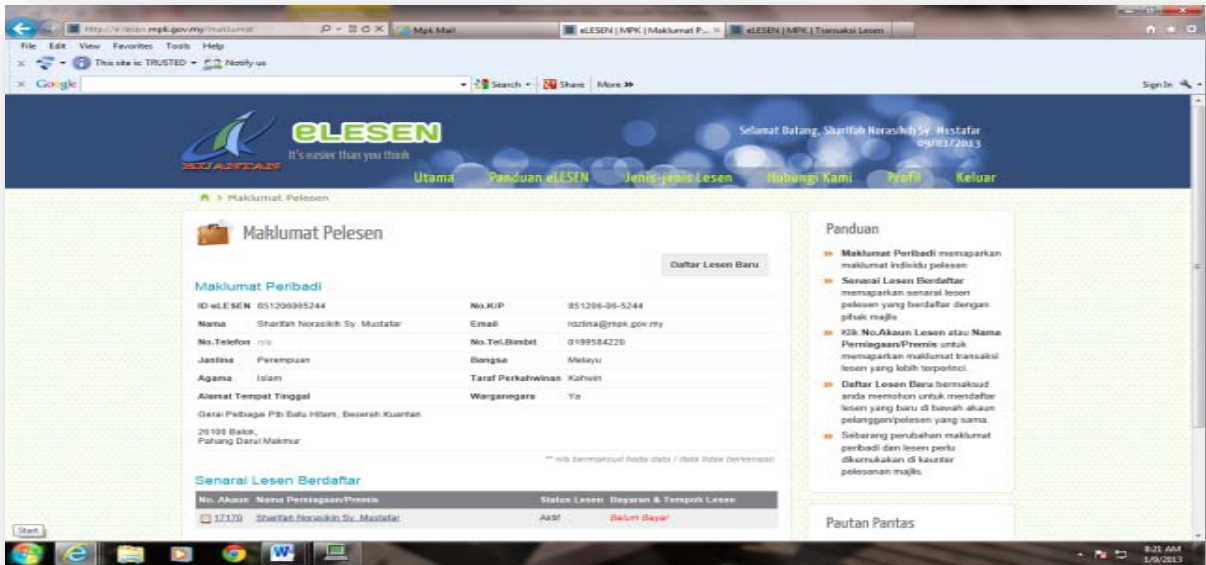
http://elesen.mpk.gov.my/maklumat
Mpk Mail
eLESEN | MPK | Maklumat P...
eLESEN | MPK | Transaksi Lesen
File Edit View Favorites Tools Help
This site is TRUSTED Notify us
Google
Search Share More »
Sign In

eLESEN
It's easier than you think
KUANTAN
Selamat Datang, Sharifah Norasikin Sy. Mustafar
09/01/2013
Utama Panduan eLESEN Jenis-jenis Lesen Hubungi Kami Profil Keluar

> Maklumat Pelesen

Maklumat Pelesen

Daftar Lesen Baru

Maklumat Peribadi

| ID eLESEN | 851206065244 | No.K/P | 851206-06-5244 |
|---|---|---|---|
| Nama | Sharifah Norasikin Sy. Mustafar | Email | nozlina@mpk.gov.my |
| No.Telefon | n/a | No.Tel.Bimbit | 0199584220 |
| Jantina | Perempuan | Bangsa | Melayu |
| Agama | Islam | Taraf Perkahwinan | Kahwin |
| Alamat Tempat Tinggal | | Warganegara | Ya |

Gerai Pelbagai Pib Batu Hitam, Beserah Kuantan
26100 Balok,
Pahang Darul Makmur

** n/a bermaksud tiada data / data tidak berkenaan

Senarai Lesen Berdaftar

| No. Akaun | Nama Perniagaan/Premis | Status Lesen | Bayaran & Tempoh Lesen |
|---|---|---|---|
| 17170 | Sharifah Norasikin Sy. Mustafar | Aktif | Belum Bayar |

Panduan

» Maklumat Peribadi memaparkan maklumat individu pelesen
» Senarai Lesen Berdaftar memaparkan senarai lesen pelesen yang berdaftar dengan pihak majlis
» Klik No.Akaun Lesen atau Nama Perniagaan/Premis untuk memaparkan maklumat transaksi lesen yang lebih terperinci.
» Daftar Lesen Baru bermaksud anda memohon untuk mendaftar lesen yang baru di bawah akaun pelanggan/pelesen yang sama.
» Sebarang perubahan maklumat peribadi dan lesen perlu dikemukakan di kaunter pelesenan majlis.

Pautan Pantas

Start
8:21 AM
1/9/2013